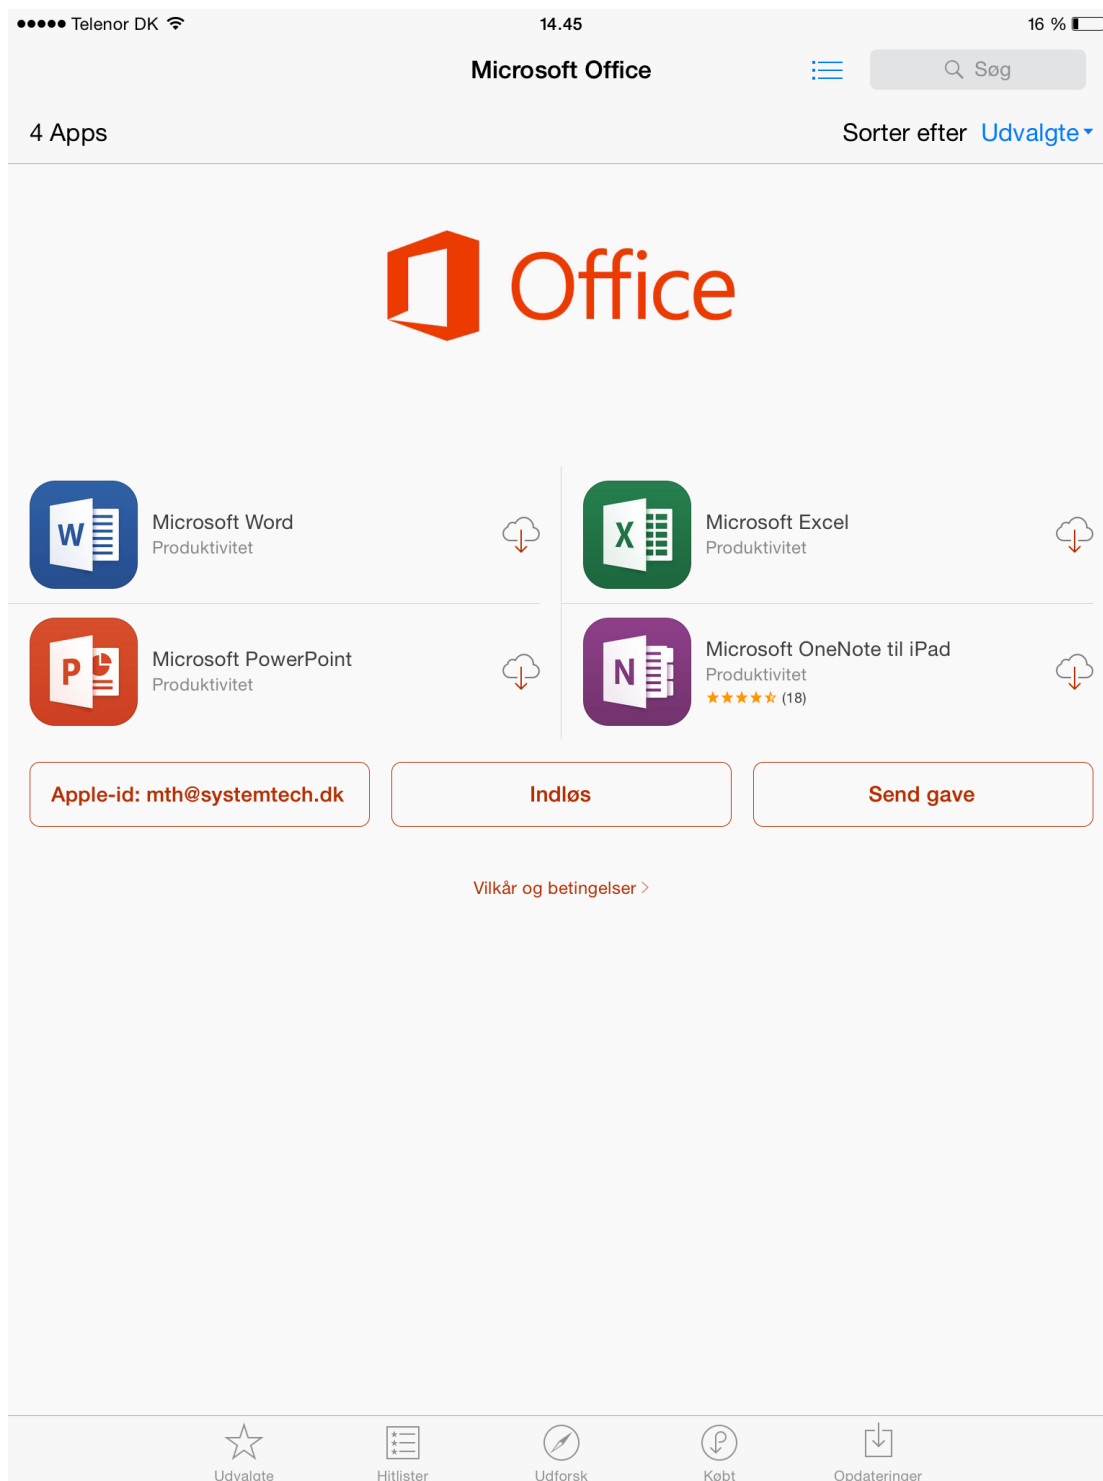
●●●●● Telenor DK 14.45 16 %

Microsoft Office

Søg

4 Apps

Sorter efter Udvalgte

Office

W
Microsoft Word
Produktivitet

X
Microsoft Excel
Produktivitet

P
Microsoft PowerPoint
Produktivitet

N
Microsoft OneNote til iPad
Produktivitet
★★★★☆ (18)

Apple-id: mth@systemtech.dk

Indløs

Send gave

Vilkår og betingelser >

Udvalgte

Hitlister

Udforsk

Købt

Opdateringer